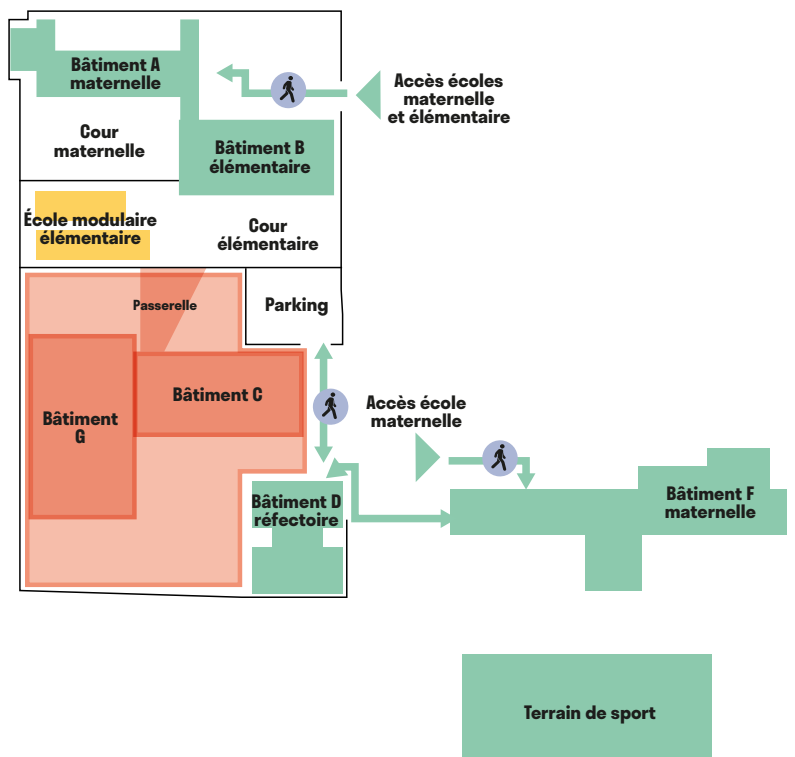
Bâtiment A maternelle

Accès écoles maternelle et élémentaire

Cour maternelle

Bâtiment B élémentaire

École modulaire élémentaire

Cour élémentaire

Passerelle

Parking

Bâtiment C

Bâtiment G

Accès école maternelle

Bâtiment D réfectoire

Bâtiment F maternelle

Terrain de sport